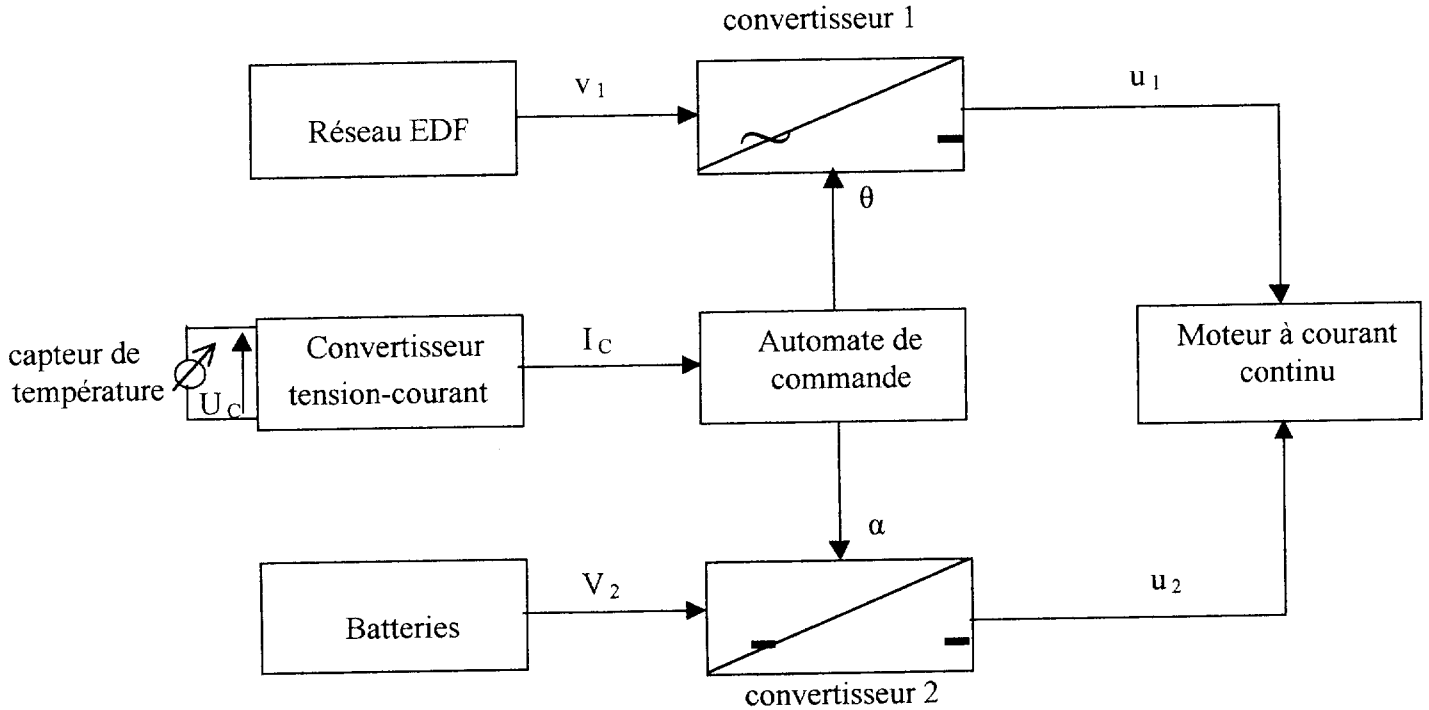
convertisseur 1

Réseau EDF

$v_1$

$\sim$

$-$

$u_1$

$\theta$

capteur de température

$U_C$

Convertisseur tension-courant

$I_C$

Automate de commande

Moteur à courant continu

$\alpha$

Batteries

$V_2$

$-$

$-$

$u_2$

convertisseur 2